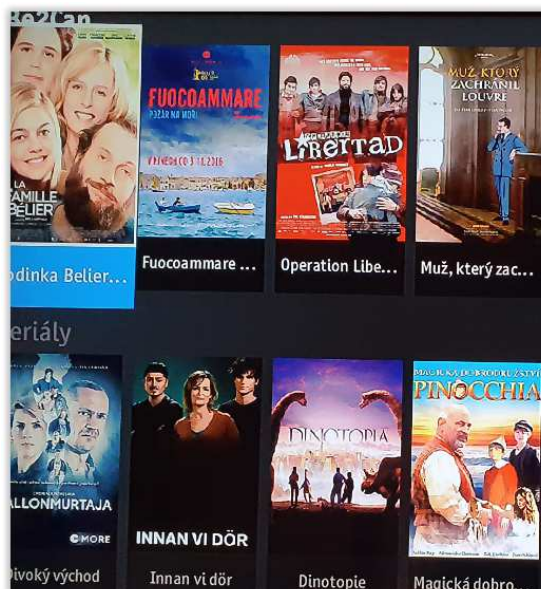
Režisér

LA FAMILLE BÉLIER

FUOCOAMMARE
POŽÁR NA MORI
V KINE OD 3.11.2016

LIBERTAD

MUŽ, KTORÝ ZACHRÁNIL LOUVRE

odinka Belier...

Fuocoammare ...

Operation Libe...

Muž, který zac...

eriály

ALLONMURTAJA
C MORE

INNAN VI DÖR

DINOTOPIA

MAGICKÁ DOBRODRUŽSTVÍ PINOCCHIA

Divoký východ

Innan vi dör

Dinotopie

Magická dobro...